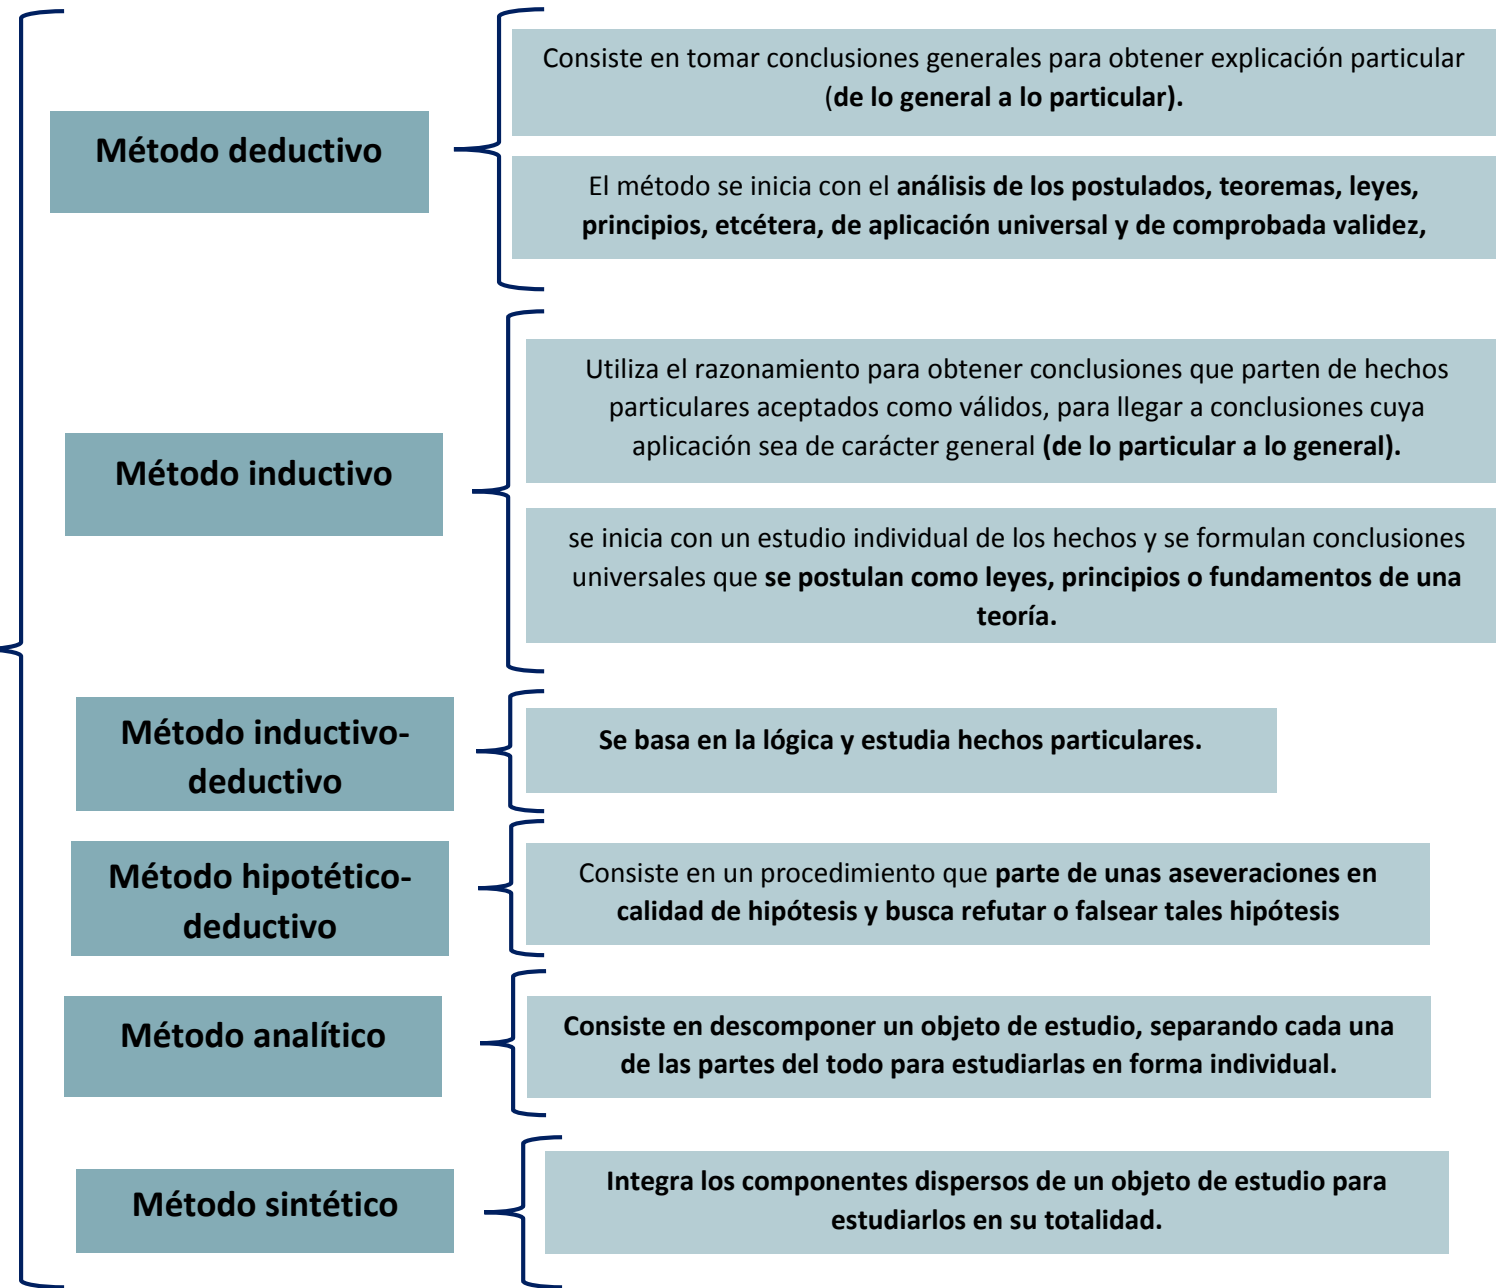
Método deductivo

Consiste en tomar conclusiones generales para obtener explicación particular (de lo general a lo particular).

El método se inicia con el análisis de los postulados, teoremas, leyes, principios, etcétera, de aplicación universal y de comprobada validez,

Método inductivo

Utiliza el razonamiento para obtener conclusiones que parten de hechos particulares aceptados como válidos, para llegar a conclusiones cuya aplicación sea de carácter general (de lo particular a lo general).

se inicia con un estudio individual de los hechos y se formulan conclusiones universales que se postulan como leyes, principios o fundamentos de una teoría.

Método inductivo-deductivo

Se basa en la lógica y estudia hechos particulares.

Método hipotético-deductivo

Consiste en un procedimiento que parte de unas aseveraciones en calidad de hipótesis y busca refutar o falsear tales hipótesis

Método analítico

Consiste en descomponer un objeto de estudio, separando cada una de las partes del todo para estudiarlas en forma individual.

Método sintético

Integra los componentes dispersos de un objeto de estudio para estudiarlos en su totalidad.